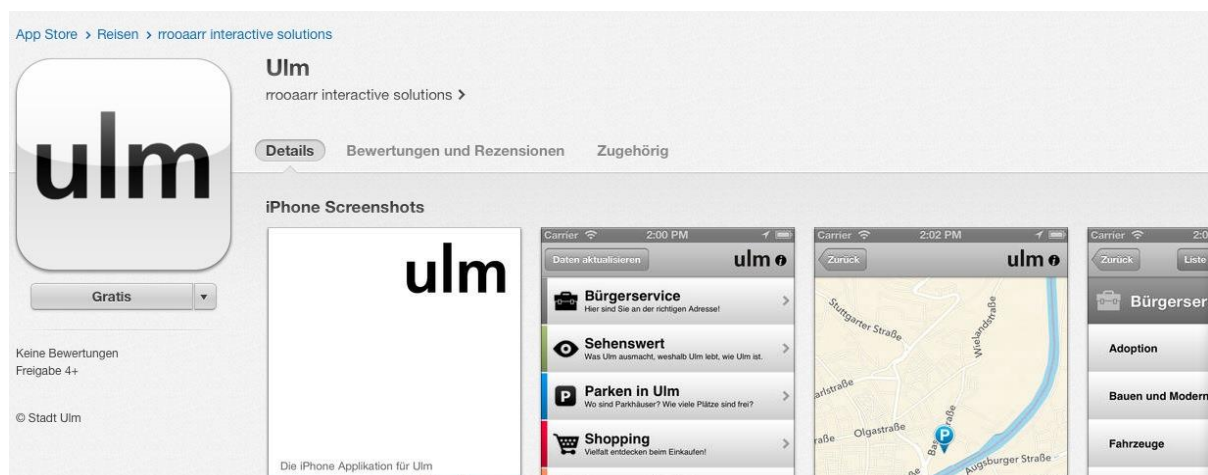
App Store > Reisen > rrooaarr interactive solutions

ulm

Ulm

rrooaarr interactive solutions >

Details Bewertungen und Rezensionen Zugehörig

Gratis

Keine Bewertungen
Freigabe 4+

© Stadt Ulm

iPhone Screenshots

ulm

Die iPhone Applikation für Ulm

Carrier 2:00 PM

Daten aktualisieren ulm

Bürgerservice
Hier sind Sie an der richtigen Adresse!

Sehenswert
Was Ulm ausmacht, weshalb Ulm lebt, wie Ulm ist.

Parken in Ulm
Wo sind Parkhäuser? Wie viele Plätze sind frei?

Shopping
Vielfalt entdecken beim Einkaufen!

Carrier 2:02 PM

Zurück ulm

Stuttgarter Straße

Wielandstraße

arlstraße

Olgastraße

raße

Augsburger Straße

Carrier 2:0

Zurück Liste

Bürgerser

Adoption

Bauen und Modern

Fahrzeuge